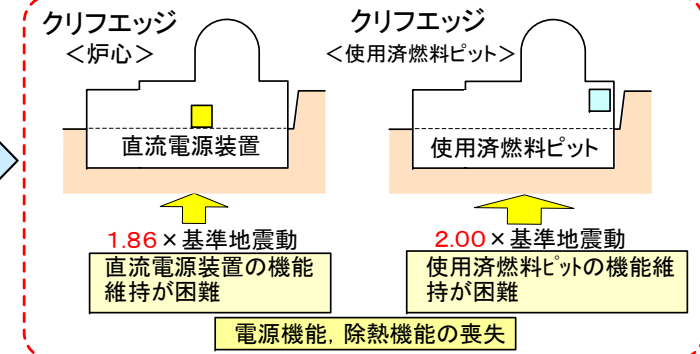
クリフエッジ
＜炉心＞

直流電源装置

1.86×基準地震動
直流電源装置の機能維持が困難

クリフエッジ
＜使用済燃料ピット＞

使用済燃料ピット

2.00×基準地震動
使用済燃料ピットの機能維持が困難

電源機能，除熱機能の喪失